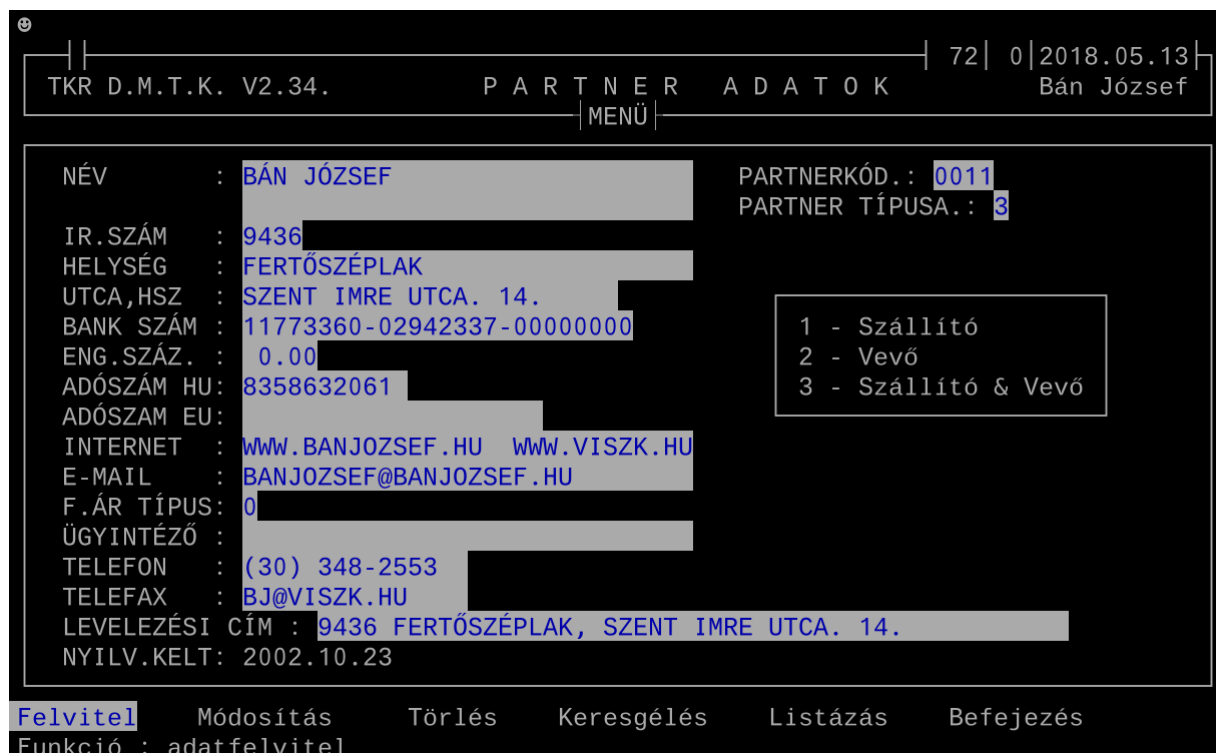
72 | 0 | 2018.05.13

TKR D.M.T.K. V2.34. PARTNER ADATOK Bán József

MENÜ

NÉV : BÁN JÓZSEF

PARTNERKÓD.: 0011
PARTNER TÍPUSA.: 3

IR.SZÁM : 9436
HELYSÉG : FERTŐSZÉPLAK
UTCA,HSZ : SZENT IMRE UTCA. 14.
BANK SZÁM : 11773360-02942337-00000000
ENG.SZÁZ. : 0.00
ADÓSZÁM HU: 8358632061
ADÓSZAM EU:
INTERNET : WWW.BANJOZSEF.HU WWW.VISZK.HU
E-MAIL : BANJOZSEF@BANJOZSEF.HU
F.ÁR TÍPUS: 0
ÜGYINTÉZŐ :
TELEFON : (30) 348-2553
TELEFAX : BJ@VISZK.HU
LEVELEZÉSI CÍM : 9436 FERTŐSZÉPLAK, SZENT IMRE UTCA. 14.
NYILV.KELT: 2002.10.23

1 - Szállító
2 - Vevő
3 - Szállító & Vevő

Felvitel Módosítás Törlés Keresgélés Listázás Befejezés
Funkció : adatfelvitel